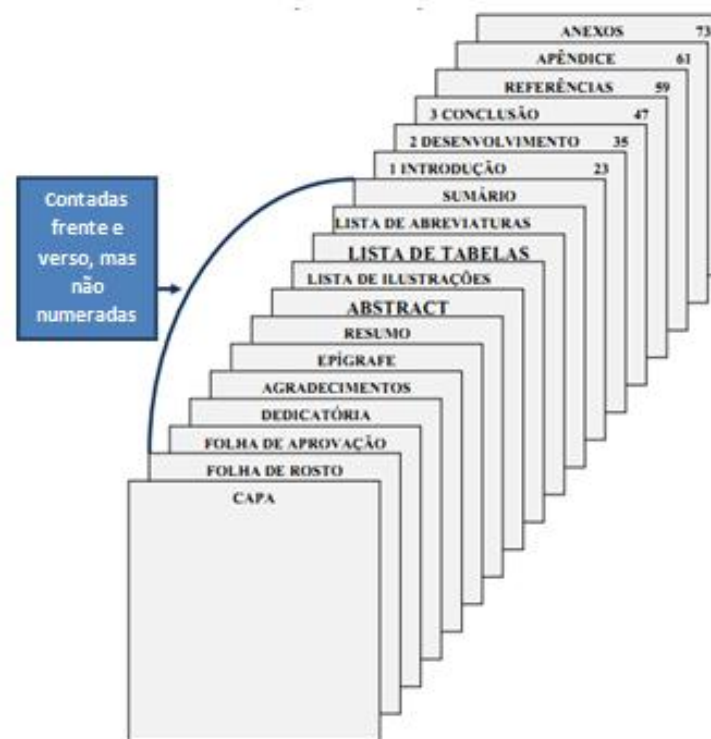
ANEXOS 73
APÊNDICE 61
REFERÊNCIAS 59
3 CONCLUSÃO 47
2 DESENVOLVIMENTO 35
1 INTRODUÇÃO 23
SUMÁRIO
LISTA DE ABREVIATURAS
LISTA DE TABELAS
LISTA DE ILUSTRAÇÕES
ABSTRACT
RESUMO
EPÍGRAFE
AGRADECIMENTOS
DEDICATÓRIA
FOLHA DE APROVAÇÃO
FOLHA DE ROSTO
CAPA

Contadas frente e verso, mas não numeradas